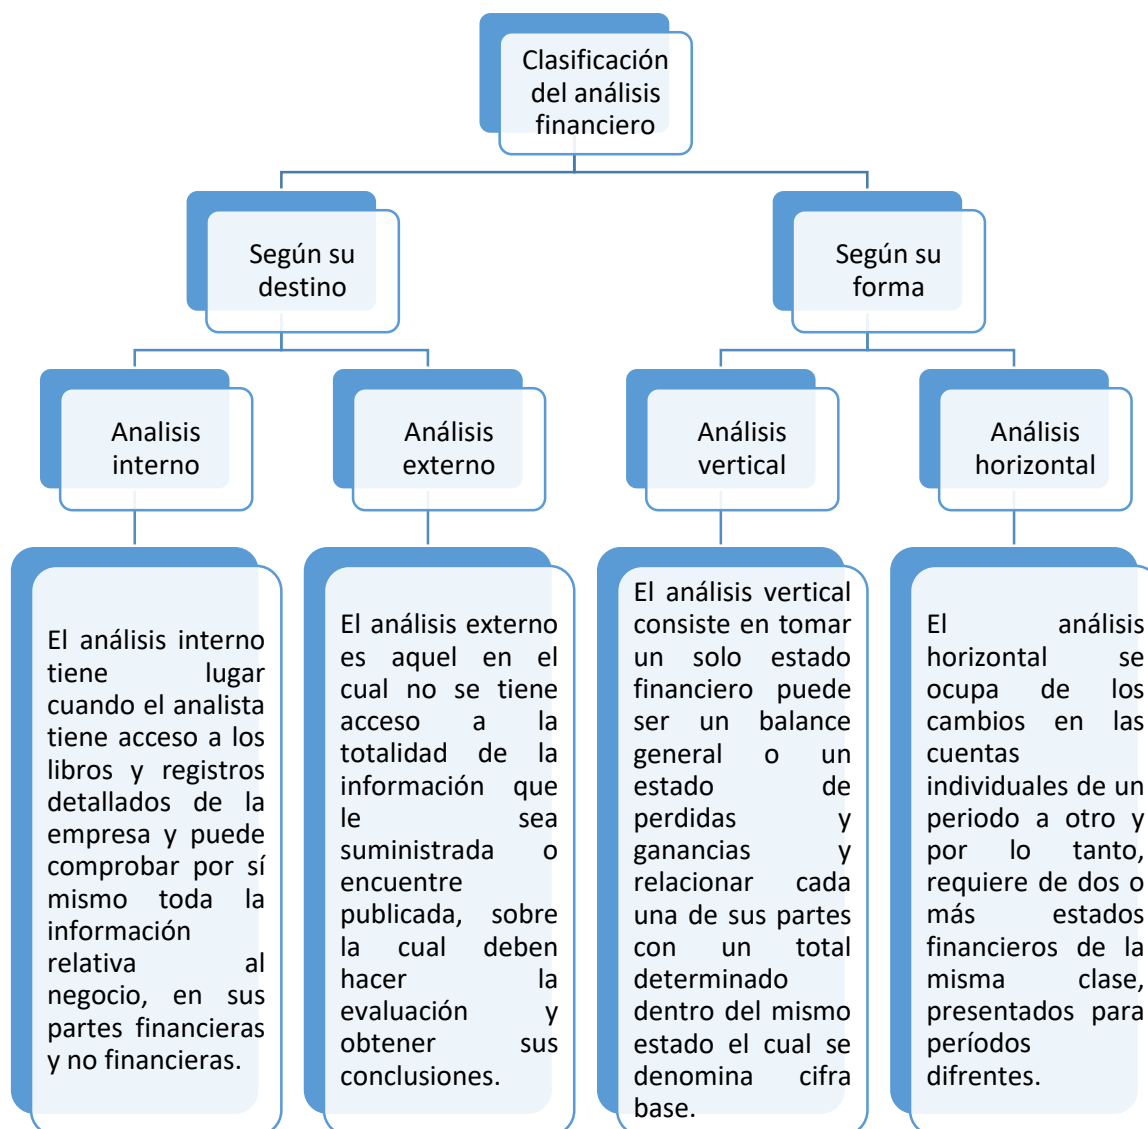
Clasificación del análisis financiero

Según su destino

Según su forma

Analisis interno

Análisis externo

Análisis vertical

Análisis horizontal

El análisis interno tiene lugar cuando el analista tiene acceso a los libros y registros detallados de la empresa y puede comprobar por sí mismo toda la información relativa al negocio, en sus partes financieras y no financieras.

El análisis externo es aquel en el cual no se tiene acceso a la totalidad de la información que le sea suministrada o encuentre publicada, sobre la cual deben hacer la evaluación y obtener sus conclusiones.

El análisis vertical consiste en tomar un solo estado financiero puede ser un balance general o un estado de perdidas y ganancias y relacionar cada una de sus partes con un total determinado dentro del mismo estado el cual se denomina cifra base.

El análisis horizontal se ocupa de los cambios en las cuentas individuales de un periodo a otro y por lo tanto, requiere de dos o más estados financieros de la misma clase, presentados para períodos difrentes.